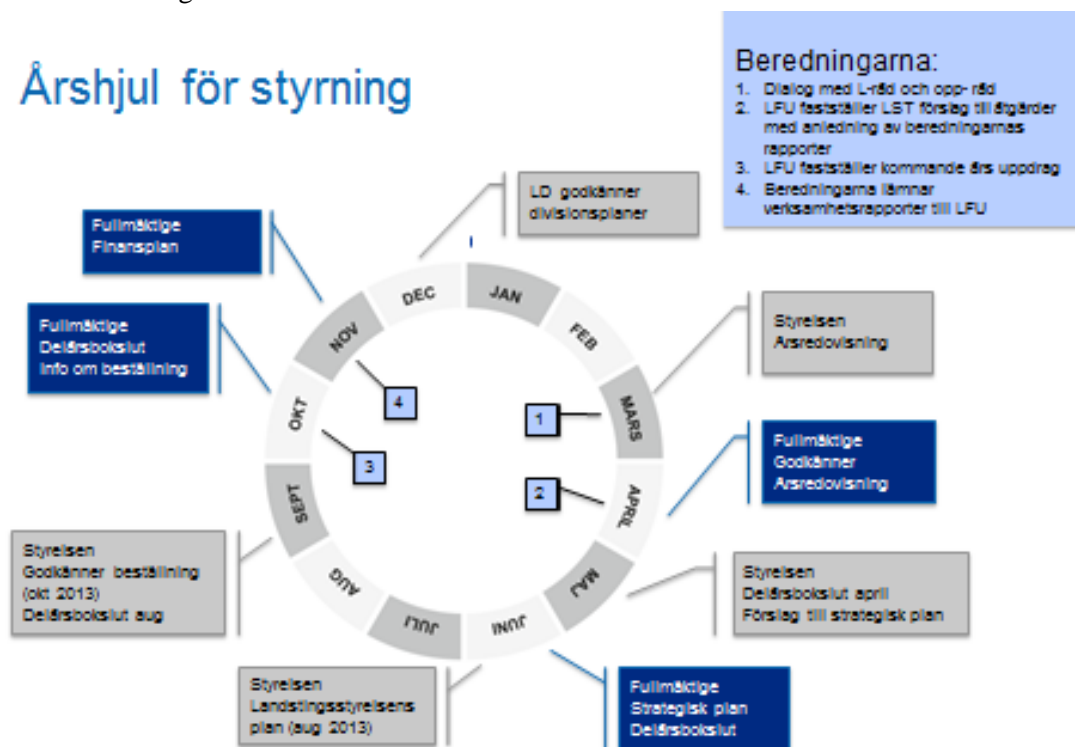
Årshjul för styrning

Beredningarna:
1. Dialog med L-råd och opp- råd
2. LFU fastställer LST förslag till åtgärder med anledning av beredningarnas rapporter
3. LFU fastställer kommande års uppdrag
4. Beredningarna lämnar verksamhetsrapporter till LFU

LD godkänner divisionsplaner

Fullmäktige Finansplan

Fullmäktige Delårsbokslut Info om beställning

Styrelsen Årsredovisning

Fullmäktige Godkänner Årsredovisning

Styrelsen Godkänner beställning (okt 2013) Delårsbokslut aug

Styrelsen Delårsbokslut april Förslag till strategisk plan

Styrelsen Landstingsstyrelsens plan (aug 2013)

Fullmäktige Strategisk plan Delårsbokslut

JAN
FEB
MARS
APRIL
MAJ
JUNI
JULI
AUG
SEPT
OKT
NOV
DEC

1
2
3
4